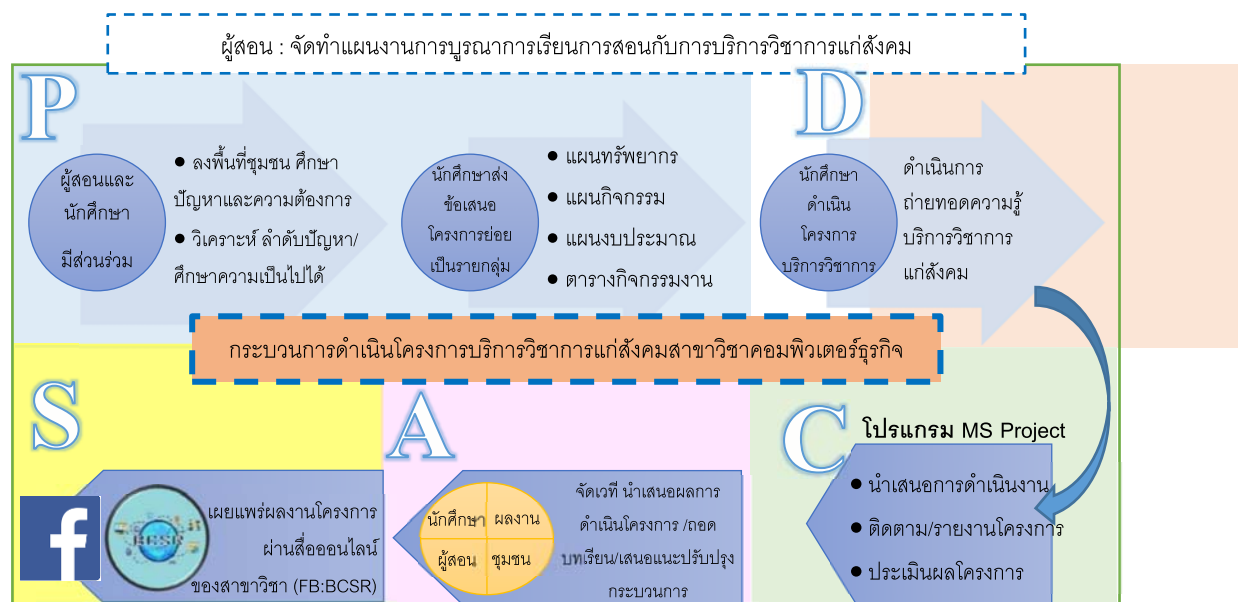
ผู้สอน : จัดทำแผนงานการบูรณาการเรียนการสอนกับการบริการวิชาการแก่สังคม

P

ผู้สอนและนักศึกษา มีส่วนร่วม

● ลงพื้นที่ชุมชน ศึกษาปัญหาและความต้องการ
● วิเคราะห์ ลำดับปัญหา/ศึกษาความเป็นไปได้

นักศึกษาส่งข้อเสนอโครงการย่อยเป็นรายกลุ่ม

● แผนทรัพยากร
● แผนกิจกรรม
● แผนงบประมาณ
● ตารางกิจกรรมงาน

D

นักศึกษาดำเนินโครงการบริการวิชาการ

ดำเนินการถ่ายทอดความรู้บริการวิชาการแก่สังคม

กระบวนการดำเนินโครงการบริการวิชาการแก่สังคมสาขาวิชาคอมพิวเตอร์ธุรกิจ

S

BCSR

เผยแพร่ผลงานโครงการผ่านสื่อออนไลน์ของสาขาวิชา (FB:BCSR)

A

นักศึกษา ผลงาน ผู้สอน ชุมชน

จัดเวที นำเสนอผลการดำเนินโครงการ /ถอดบทเรียน/เสนอแนะปรับปรุงกระบวนการ

C

โปรแกรม MS Project

● นำเสนอการดำเนินงาน
● ติดตาม/รายงานโครงการ
● ประเมินผลโครงการ